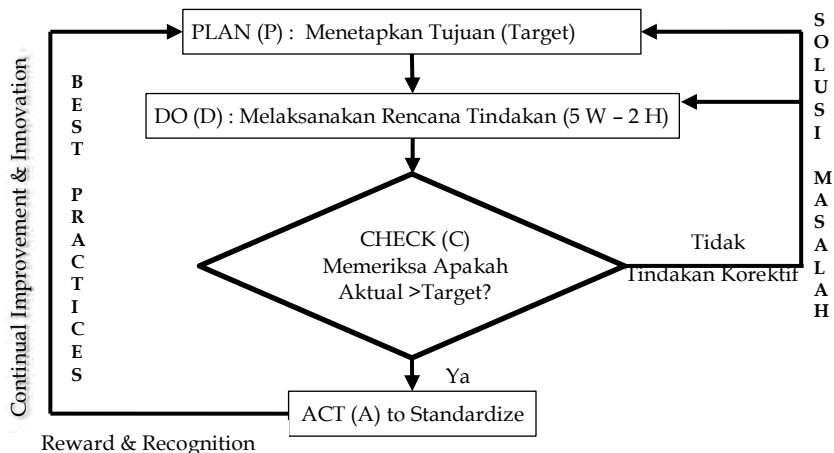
PLAN (P) : Menetapkan Tujuan (Target)

DO (D) : Melaksanakan Rencana Tindakan (5 W – 2 H)

CHECK (C)
Memeriksa Apakah
Aktual >Target?

Tidak
Tindakan Korektif

Ya

ACT (A) to Standardize

Continual Improvement & Innovation

BEST PRACTICES

SOLUSI MASALAH

Reward & Recognition